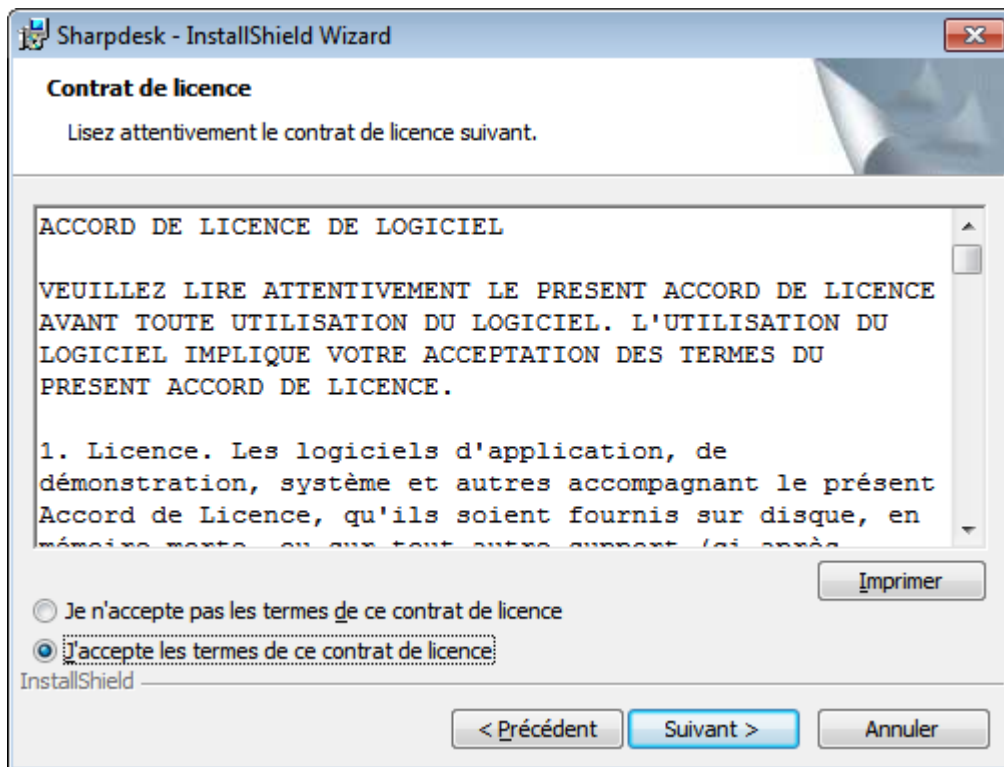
Sharpdesk - InstallShield Wizard

Contrat de licence

Lisez attentivement le contrat de licence suivant.

ACCORD DE LICENCE DE LOGICIEL

VEUILLEZ LIRE ATTENTIVEMENT LE PRESENT ACCORD DE LICENCE AVANT TOUTE UTILISATION DU LOGICIEL. L'UTILISATION DU LOGICIEL IMPLIQUE VOTRE ACCEPTATION DES TERMES DU PRESENT ACCORD DE LICENCE.

1. Licence. Les logiciels d'application, de démonstration, système et autres accompagnant le présent Accord de Licence, qu'ils soient fournis sur disque, en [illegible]

Imprimer

Je n'accepte pas les termes de ce contrat de licence

J'accepte les termes de ce contrat de licence

InstallShield

< Précédent

Suivant >

Annuler